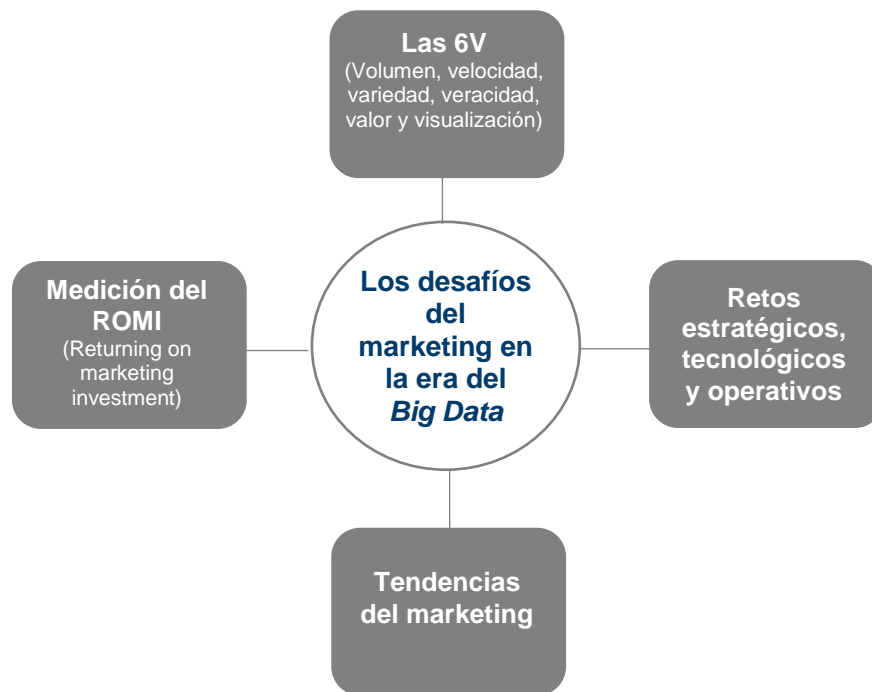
Las 6V
(Volumen, velocidad, variedad, veracidad, valor y visualización)

Medición del ROMI
(Returning on marketing investment)

Los desafíos del marketing en la era del *Big Data*

Retos estratégicos, tecnológicos y operativos

Tendencias del marketing